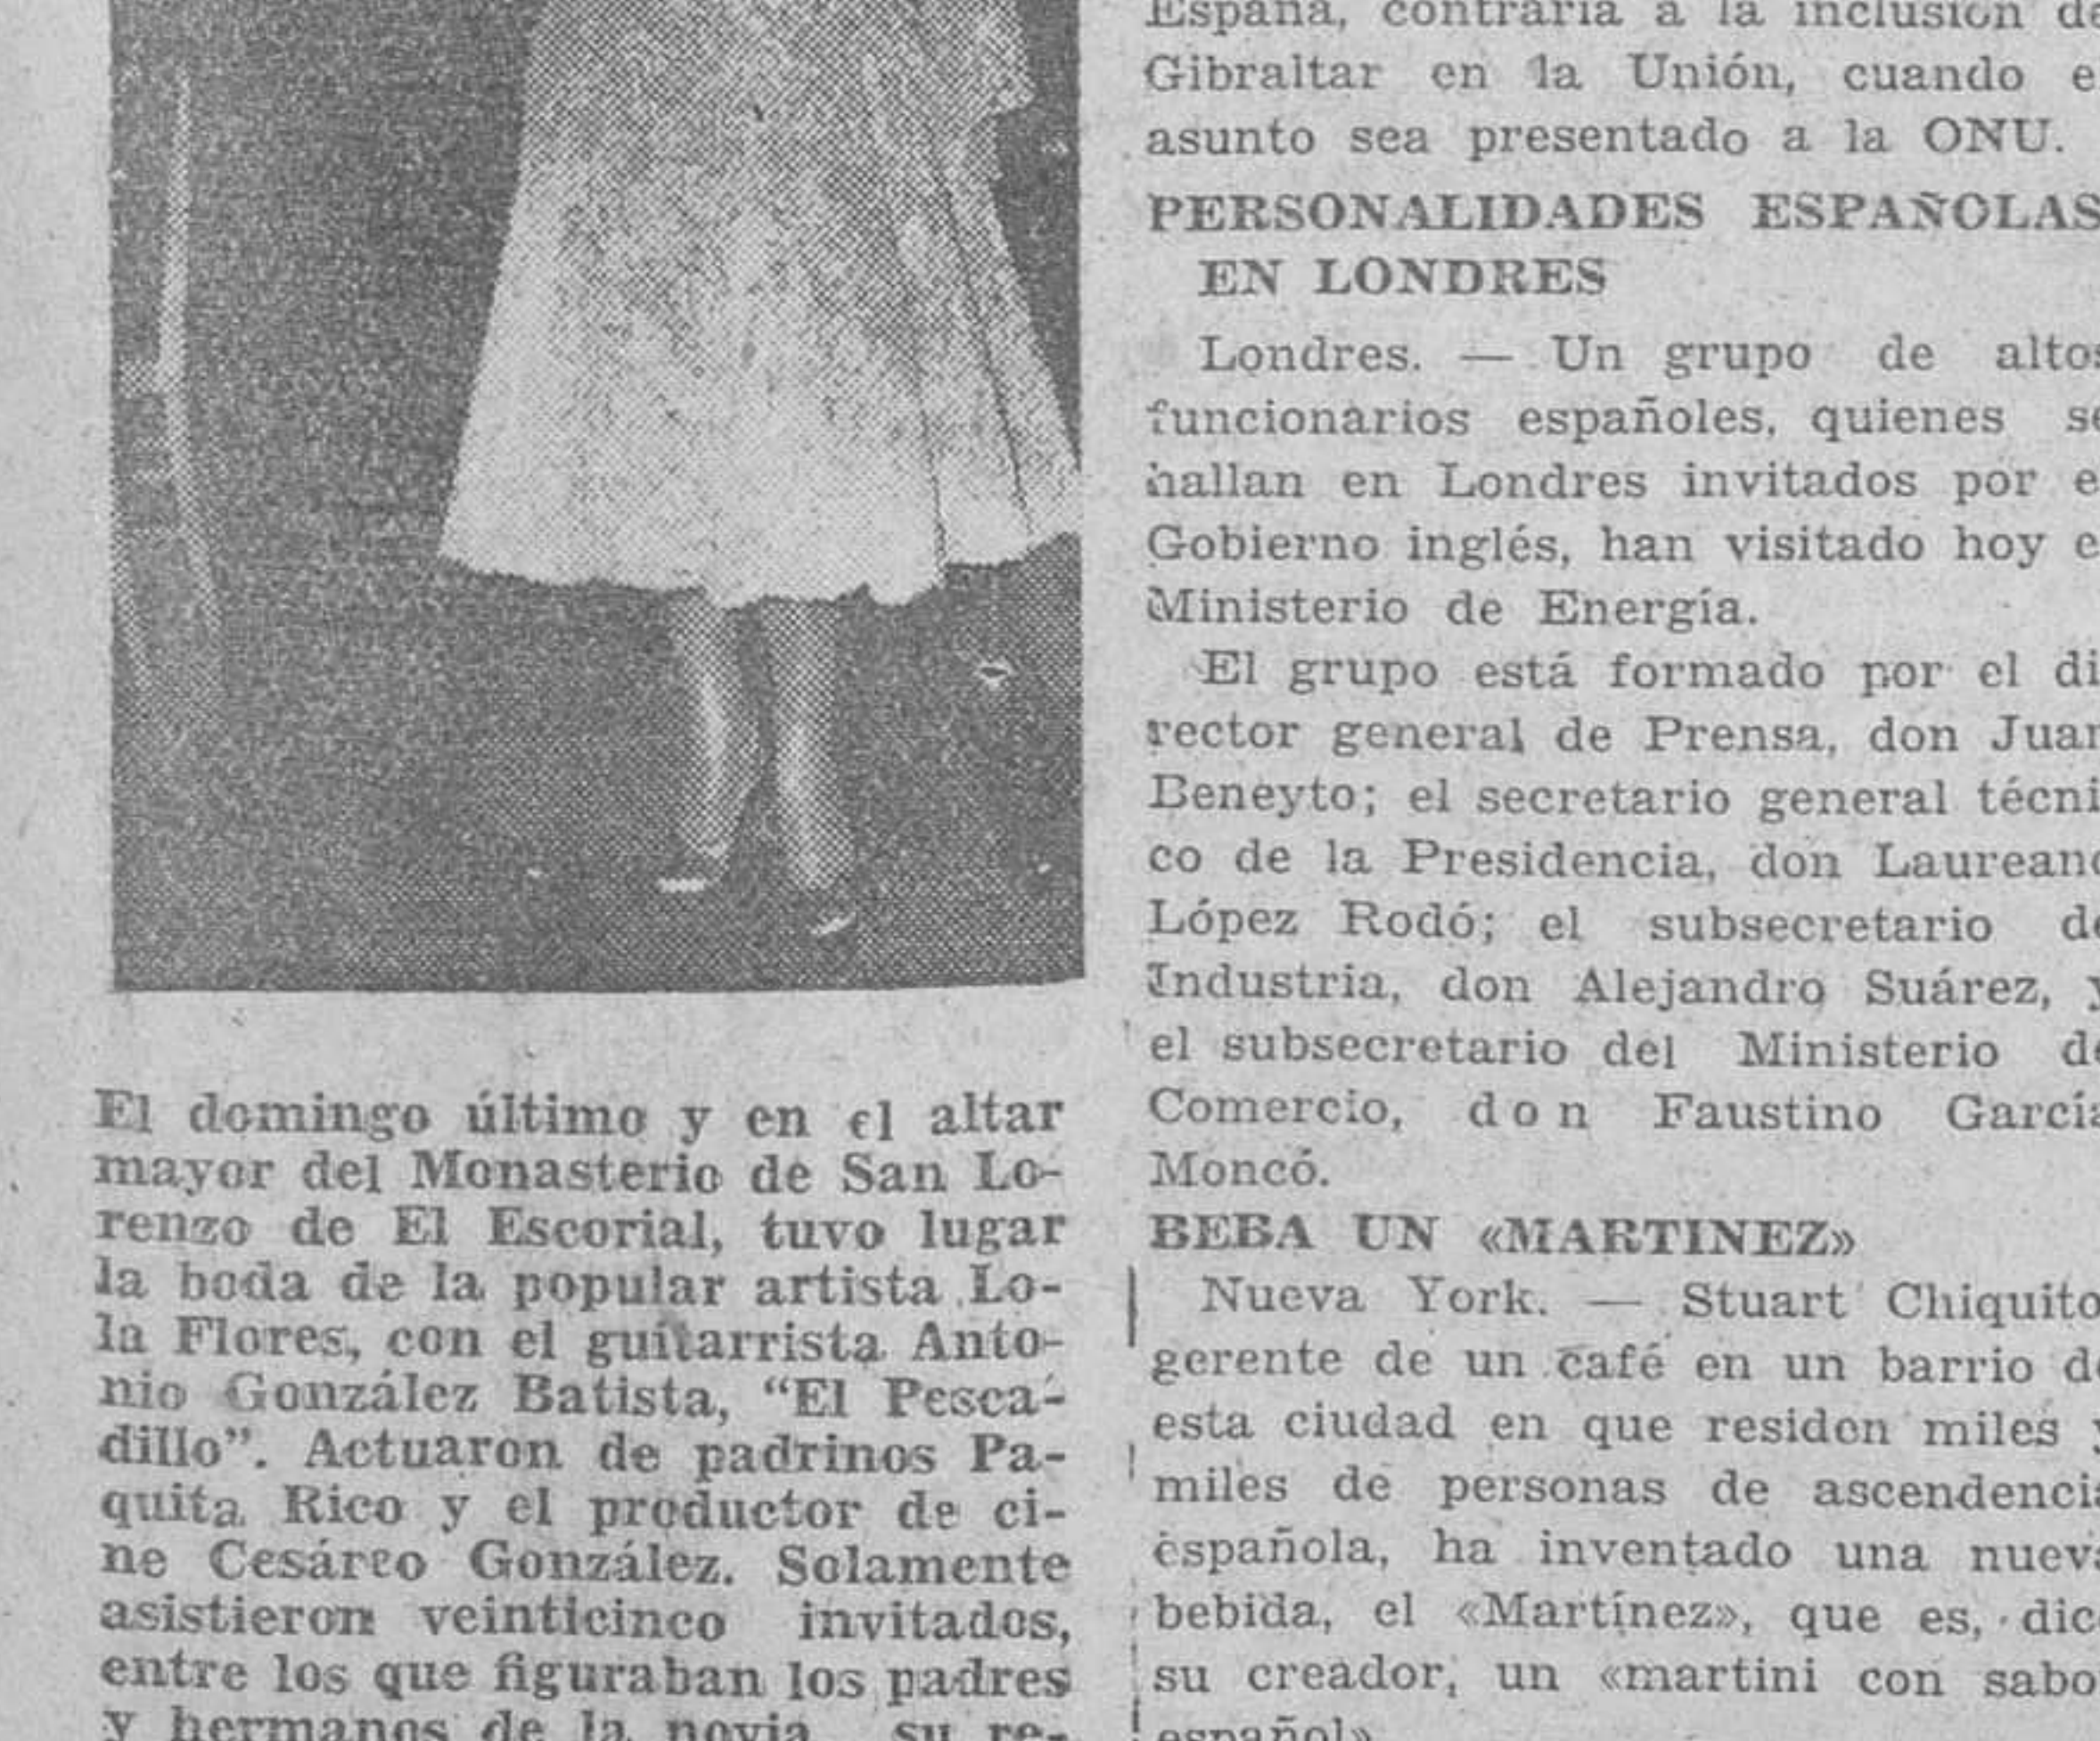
El domingo último y en el altar mayor del Monasterio de San Lorenzo de El Escorial, tuvo lugar la boda de la popular artista Lola Flores, con el guitarrista Antonio González Batista, "El Pescadillo". Actuaron de padrinos Paquita Rico y el productor de cine Cesáreo González. Solamente asistieron veinticinco invitados, entre los que figuraban los padres y hermanos de la novia, su re-

España, contraria a la inclusión d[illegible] Gibraltar en la Unión, cuando e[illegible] asunto sea presentado a la ONU.

PERSONALIDADES ESPAÑOLAS EN LONDRES

Londres. — Un grupo de alto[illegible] funcionarios españoles, quienes s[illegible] hallan en Londres invitados por e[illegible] Gobierno inglés, han visitado hoy e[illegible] Ministerio de Energía.

El grupo está formado por el di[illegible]rector general de Prensa, don Jua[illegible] Beneyto; el secretario general técni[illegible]co de la Presidencia, don Laurean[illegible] López Rodó; el subsecretario d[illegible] Industria, don Alejandro Suárez, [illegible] el subsecretario del Ministerio d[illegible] Comercio, don Faustino Garcí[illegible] Moncó.

BEBA UN «MARTINEZ»

Nueva York. — Stuart Chiquito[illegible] gerente de un café en un barrio d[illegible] esta ciudad en que residen miles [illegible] miles de personas de ascendenci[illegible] española, ha inventado una nuev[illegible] bebida, el «Martínez», que es, dic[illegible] su creador, un «martini con sabo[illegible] español»